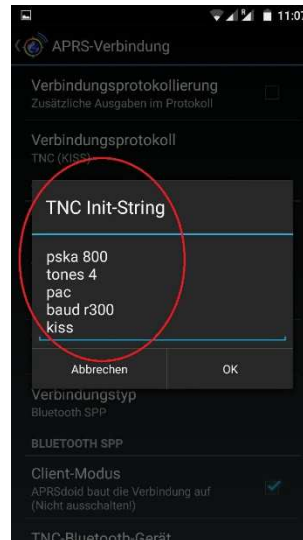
11:07

APRS-Verbindung

Verbindungsprotokollierung
Zusätzliche Ausgaben im Protokoll

Verbindungsprotokoll
TNC (KISS)

TNC Init-String

psk a 800
tones 4
pac
baud r300
kiss

Abbrechen
OK

Verbindungstyp
Bluetooth SPP

BLUETOOTH SPP

Client-Modus
APRSdroid baut die Verbindung auf (Nicht ausschalten!)

TNC-Bluetooth-Gerät